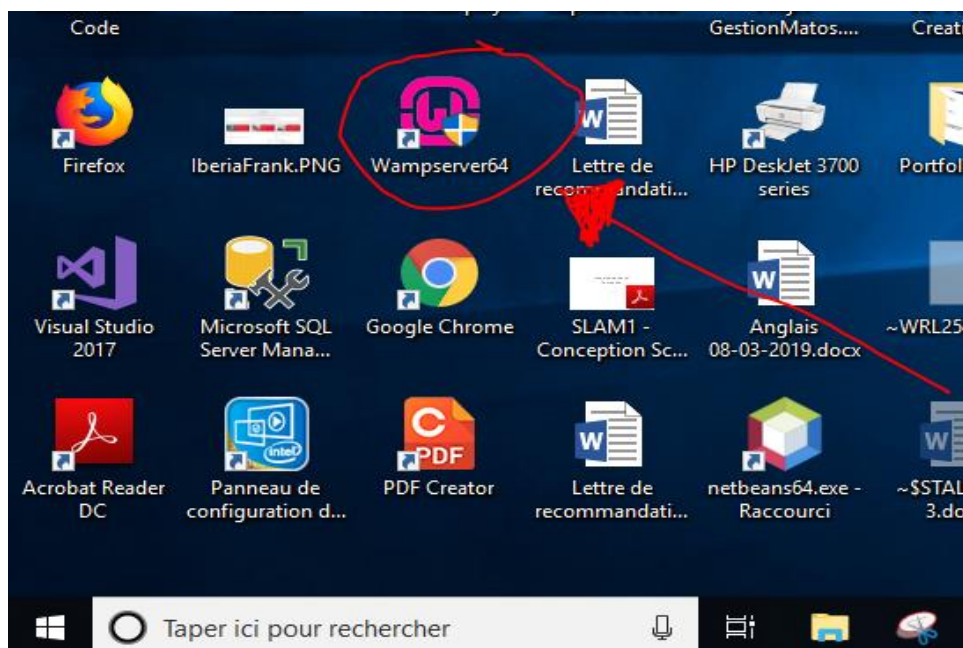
Code

GestionMatos....

Creati

Firefox

IberiaFrank.PNG

Wampserver64

Lettre de recom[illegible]ndati...

HP DeskJet 3700 series

Portfol

Visual Studio 2017

Microsoft SQL Server Mana...

Google Chrome

SLAM1 - Conception Sc...

Anglais 08-03-2019.docx

~WRL25

Acrobat Reader DC

Panneau de configuration d...

PDF Creator

Lettre de recommandati...

netbeans64.exe - Raccourci

~$STAL 3.do

Taper ici pour rechercher